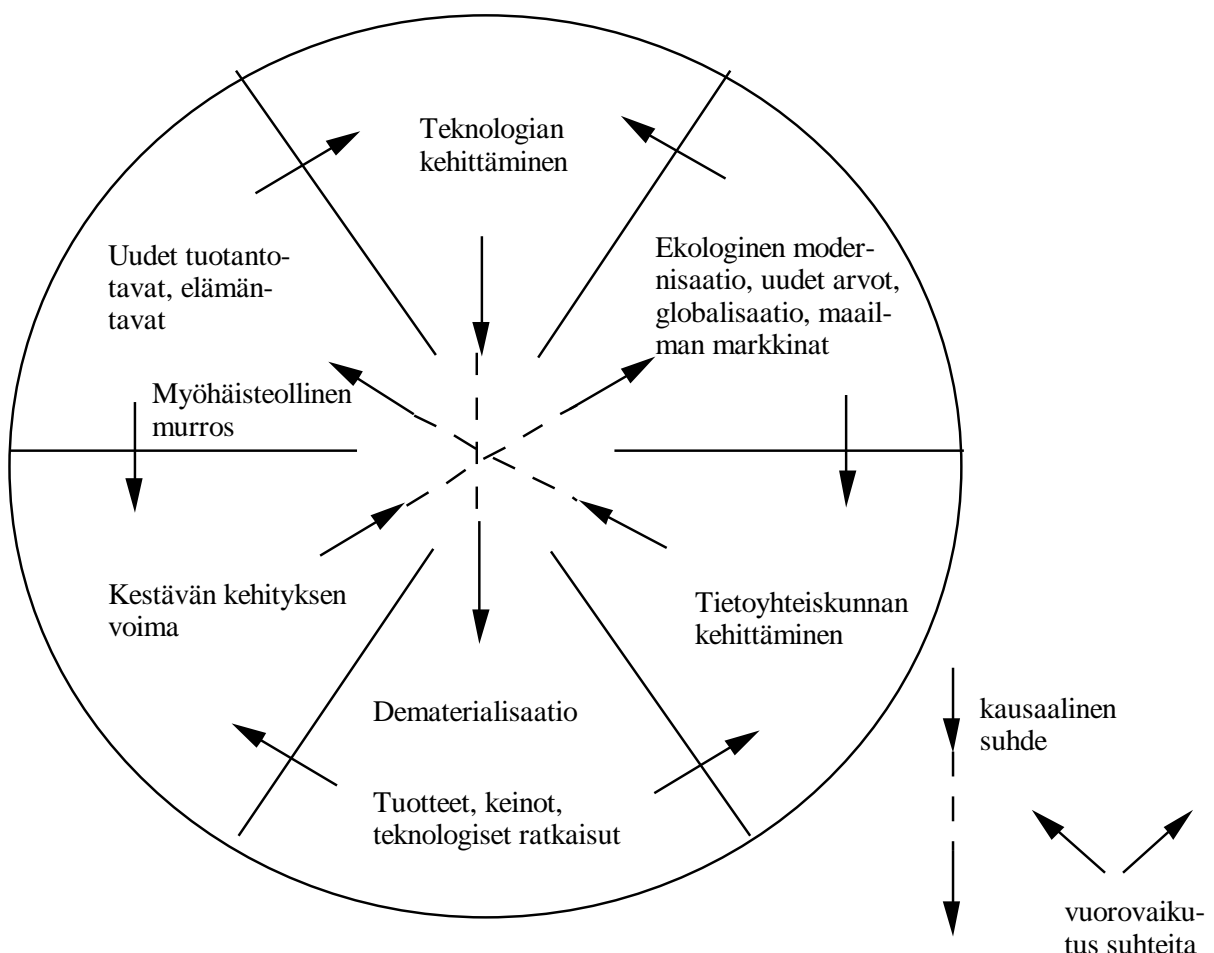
Teknologian kehittäminen

Uudet tuotantotavat, elämäntavat

Ekologinen modernisaatio, uudet arvot, globalisaatio, maailman markkinat

Myöhäisteollinen murros

Kestävän kehityksen voima

Tietoyhteiskunnan kehittäminen

Dematerialisaatio

Tuotteet, keinot, teknologiset ratkaisut

kausaalinen suhde

vuorovaikutus suhteita